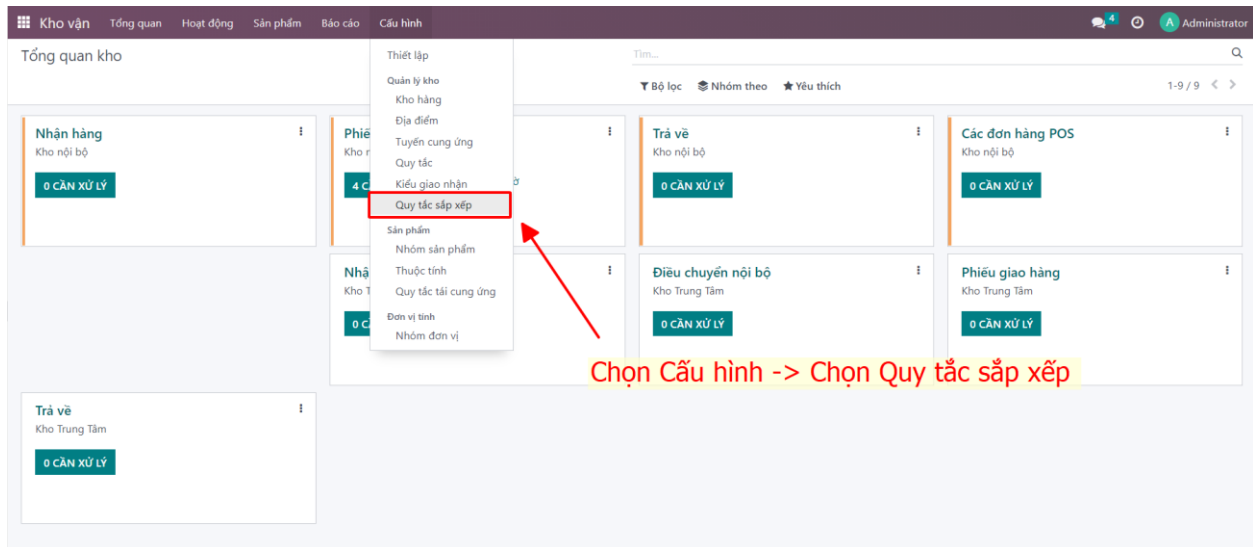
Kho vận Tổng quan Hoạt động Sản phẩm Báo cáo Cấu hình

4 A Administrator

Tổng quan kho

Tìm...

Bộ lọc Nhóm theo Yêu thích

1-9 / 9

Thiết lập
Quản lý kho
Kho hàng
Địa điểm
Tuyến cung ứng
Quy tắc
Kiểu giao nhận
Quy tắc sắp xếp
Sản phẩm
Nhóm sản phẩm
Thuộc tính
Quy tắc tái cung ứng
Đơn vị tính
Nhóm đơn vị

Nhận hàng
Kho nội bộ
0 CẦN XỬ LÝ

Phiế
Kho n
4 C
ờ

Trả về
Kho nội bộ
0 CẦN XỬ LÝ

Các đơn hàng POS
Kho nội bộ
0 CẦN XỬ LÝ

Nhậ
Kho T
0 C

Điều chuyển nội bộ
Kho Trung Tâm
0 CẦN XỬ LÝ

Phiếu giao hàng
Kho Trung Tâm
0 CẦN XỬ LÝ

Chọn Cấu hình -> Chọn Quy tắc sắp xếp

Trả về
Kho Trung Tâm
0 CẦN XỬ LÝ